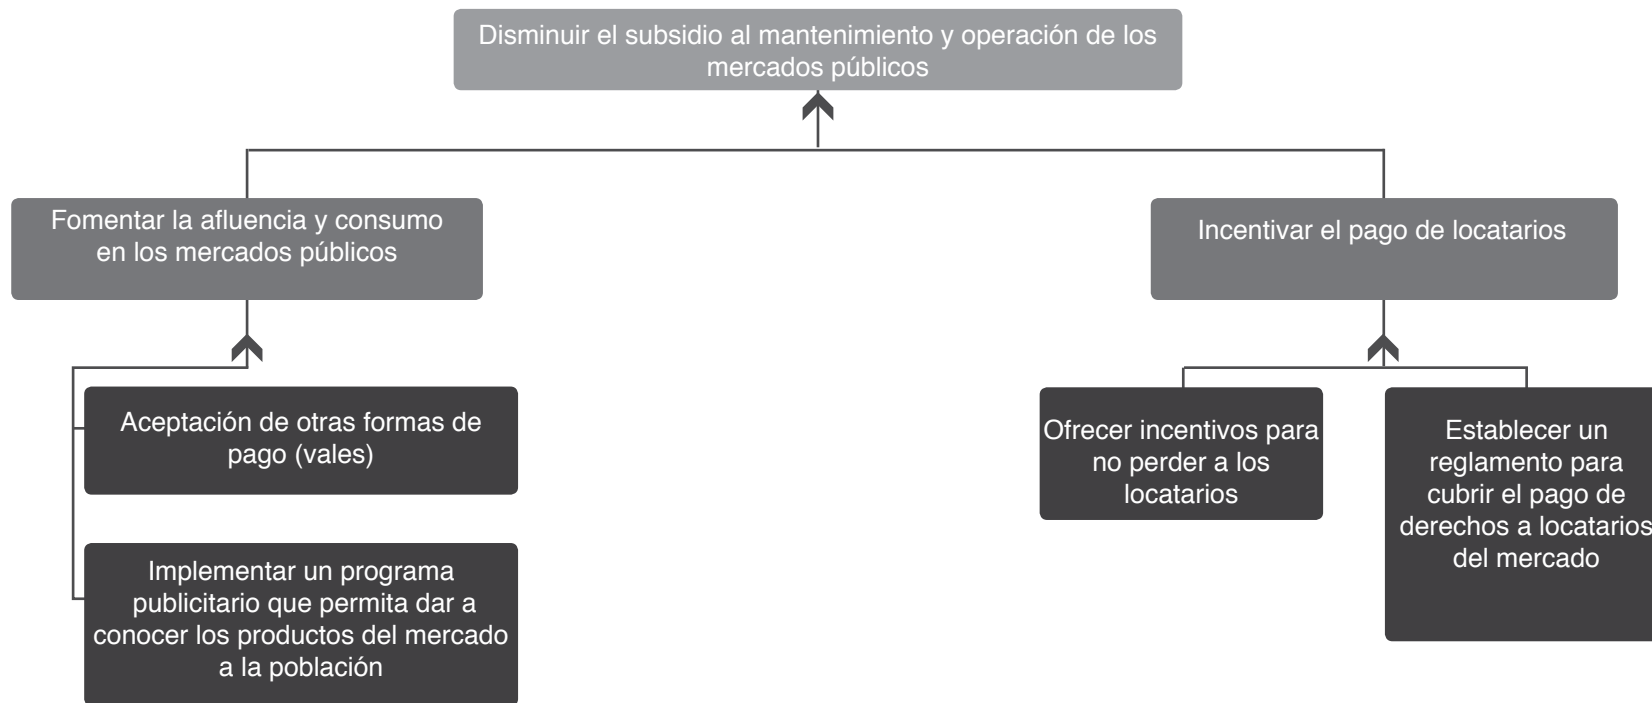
Disminuir el subsidio al mantenimiento y operación de los mercados públicos

Fomentar la afluencia y consumo en los mercados públicos

Incentivar el pago de locatarios

Aceptación de otras formas de pago (vales)

Implementar un programa publicitario que permita dar a conocer los productos del mercado a la población

Ofrecer incentivos para no perder a los locatarios

Establecer un reglamento para cubrir el pago de derechos a locatarios del mercado